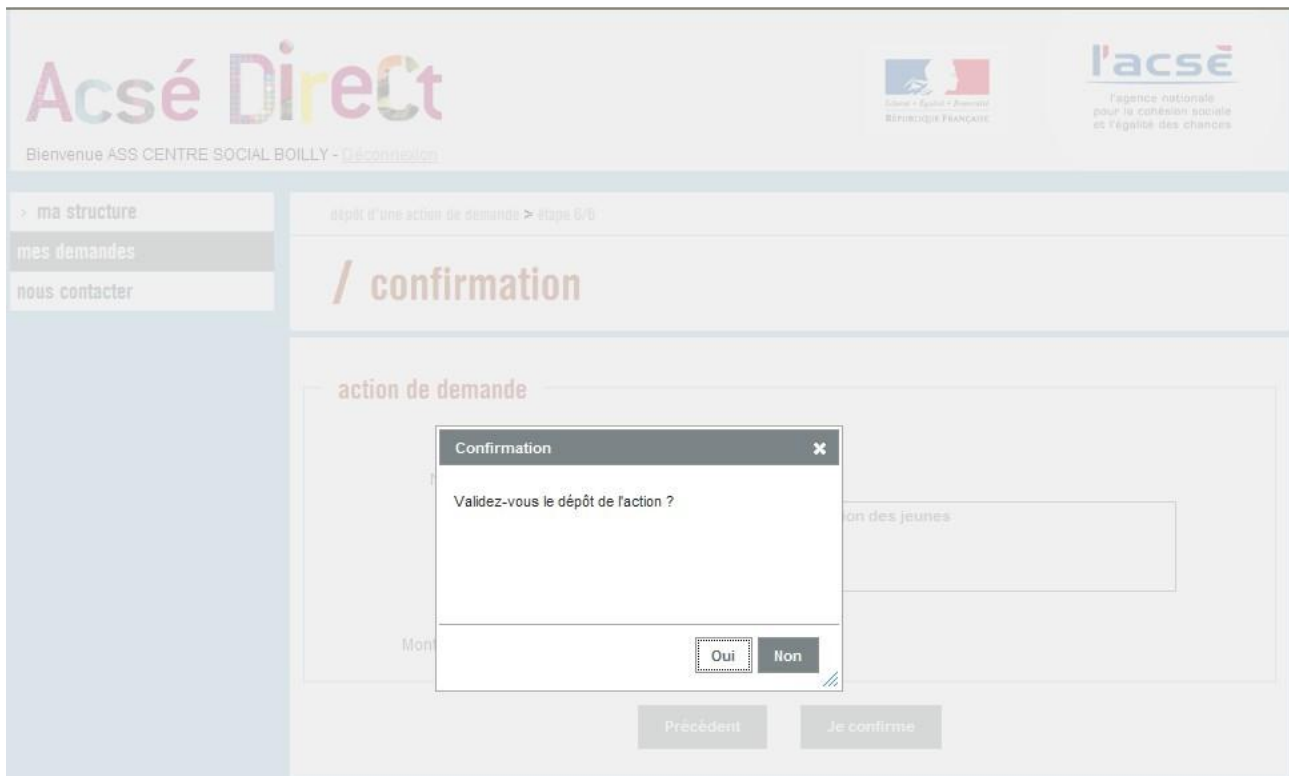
Acsé DireCt

Bienvenue ASS CENTRE SOCIAL BOILLY - Déconnexion

Liberté • Égalité • Fraternité
RÉPUBLIQUE FRANÇAISE

l'acsé
l'agence nationale pour la cohésion sociale et l'égalité des chances

› ma structure
mes demandes
nous contacter

dépôt d'une action de demande > étape 6/6

/ confirmation

action de demande

N

ion des jeunes

Mont

Confirmation

Validez-vous le dépôt de l'action ?

Oui Non

Précédent Je confirme